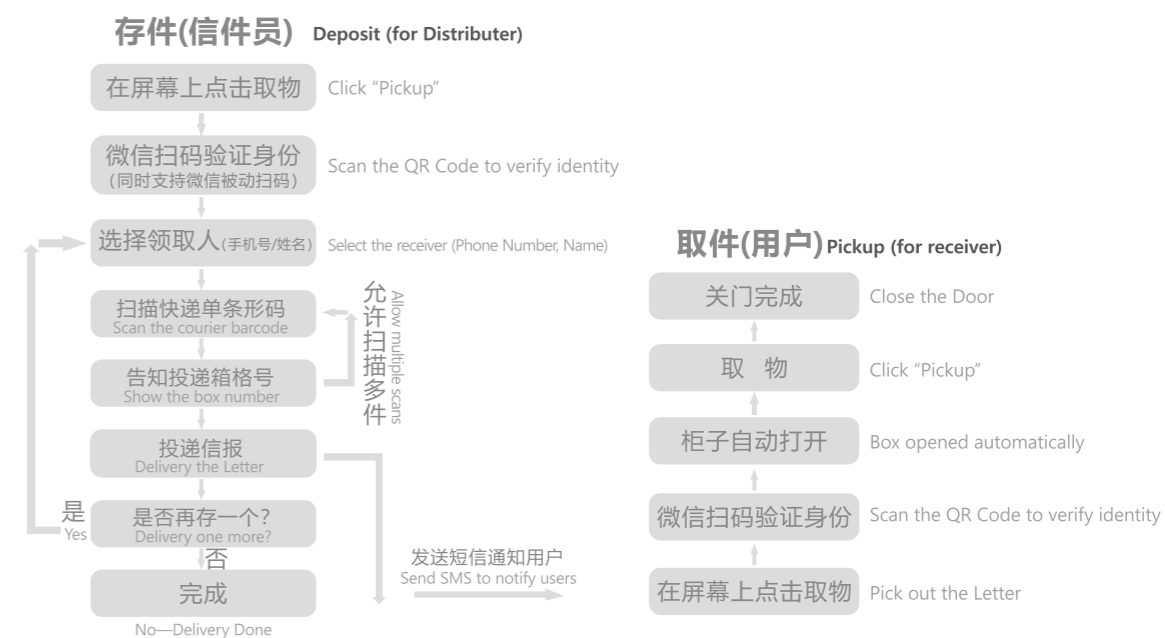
存件(信件员) Deposit (for Distributer)

在屏幕上点击取物 Click “Pickup”

微信扫码验证身份 (同时支持微信被动扫码) Scan the QR Code to verify identity

选择领取人(手机号/姓名) Select the receiver (Phone Number, Name)

扫描快递单条形码 Scan the courier barcode

允许扫描多件 Allow multiple scans

告知投递箱格号 Show the box number

投递信报 Delivery the Letter

是 Yes

是否再存一个? Delivery one more?

否

完成

No—Delivery Done

发送短信通知用户 Send SMS to notify users

取件(用户) Pickup (for receiver)

关门完成 Close the Door

取 物 Click “Pickup”

柜子自动打开 Box opened automatically

微信扫码验证身份 Scan the QR Code to verify identity

在屏幕上点击取物 Pick out the Letter